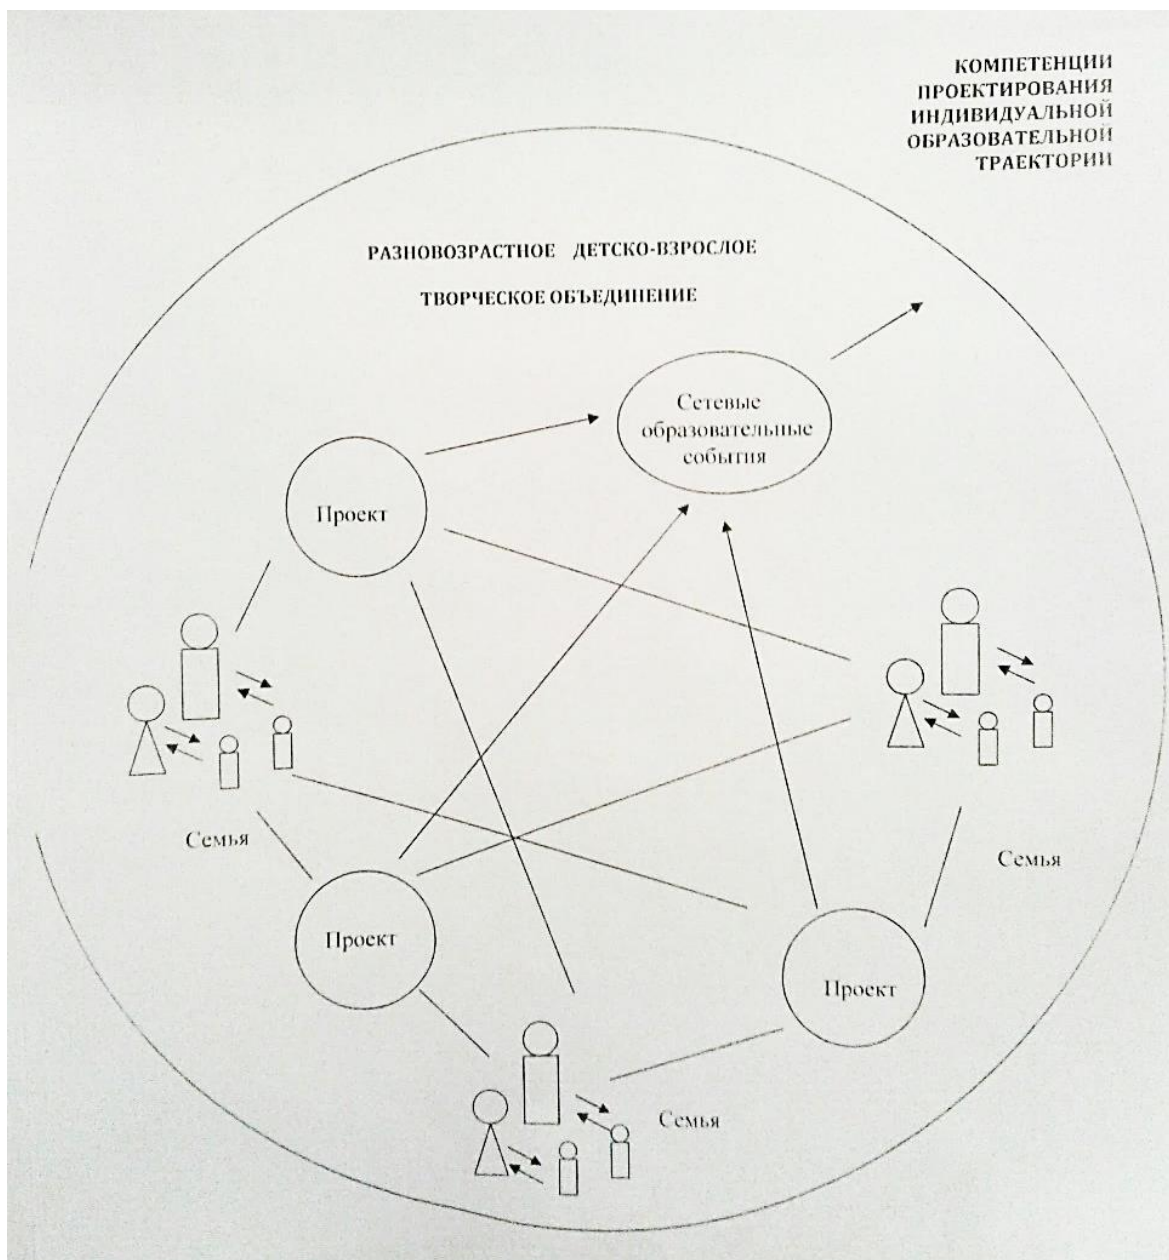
КОМПЕТЕНЦИИ ПРОЕКТИРОВАНИЯ ИНДИВИДУАЛЬНОЙ ОБРАЗОВАТЕЛЬНОЙ ТРАЕКТОРИИ

РАЗНОВОЗРАСТНОЕ ДЕТСКО-ВЗРОСЛОЕ

ТВОРЧЕСКОЕ ОБЪЕДИНЕНИЕ

Сетевые образовательные события

Проект

Семья

Семья

Проект

Проект

Семья